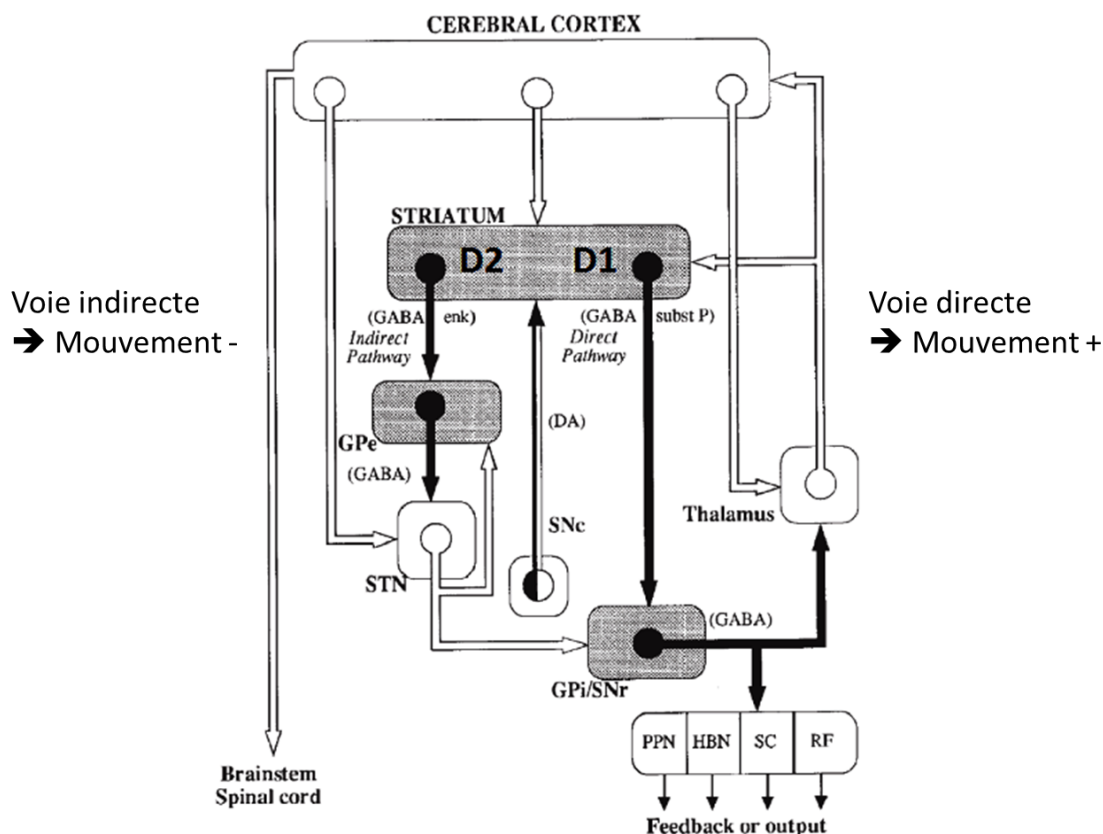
CEREBRAL CORTEX

STRIATUM

D2

D1

Voie indirecte
➔ Mouvement -

Voie directe
➔ Mouvement +

(GABA enk)
Indirect Pathway

(GABA subst P)
Direct Pathway

GPe

(GABA)

(DA)

SNc

STN

Thalamus

(GABA)

GPi/SNr

PPN

HBN

SC

RF

Brainstem
Spinal cord

Feedback or output